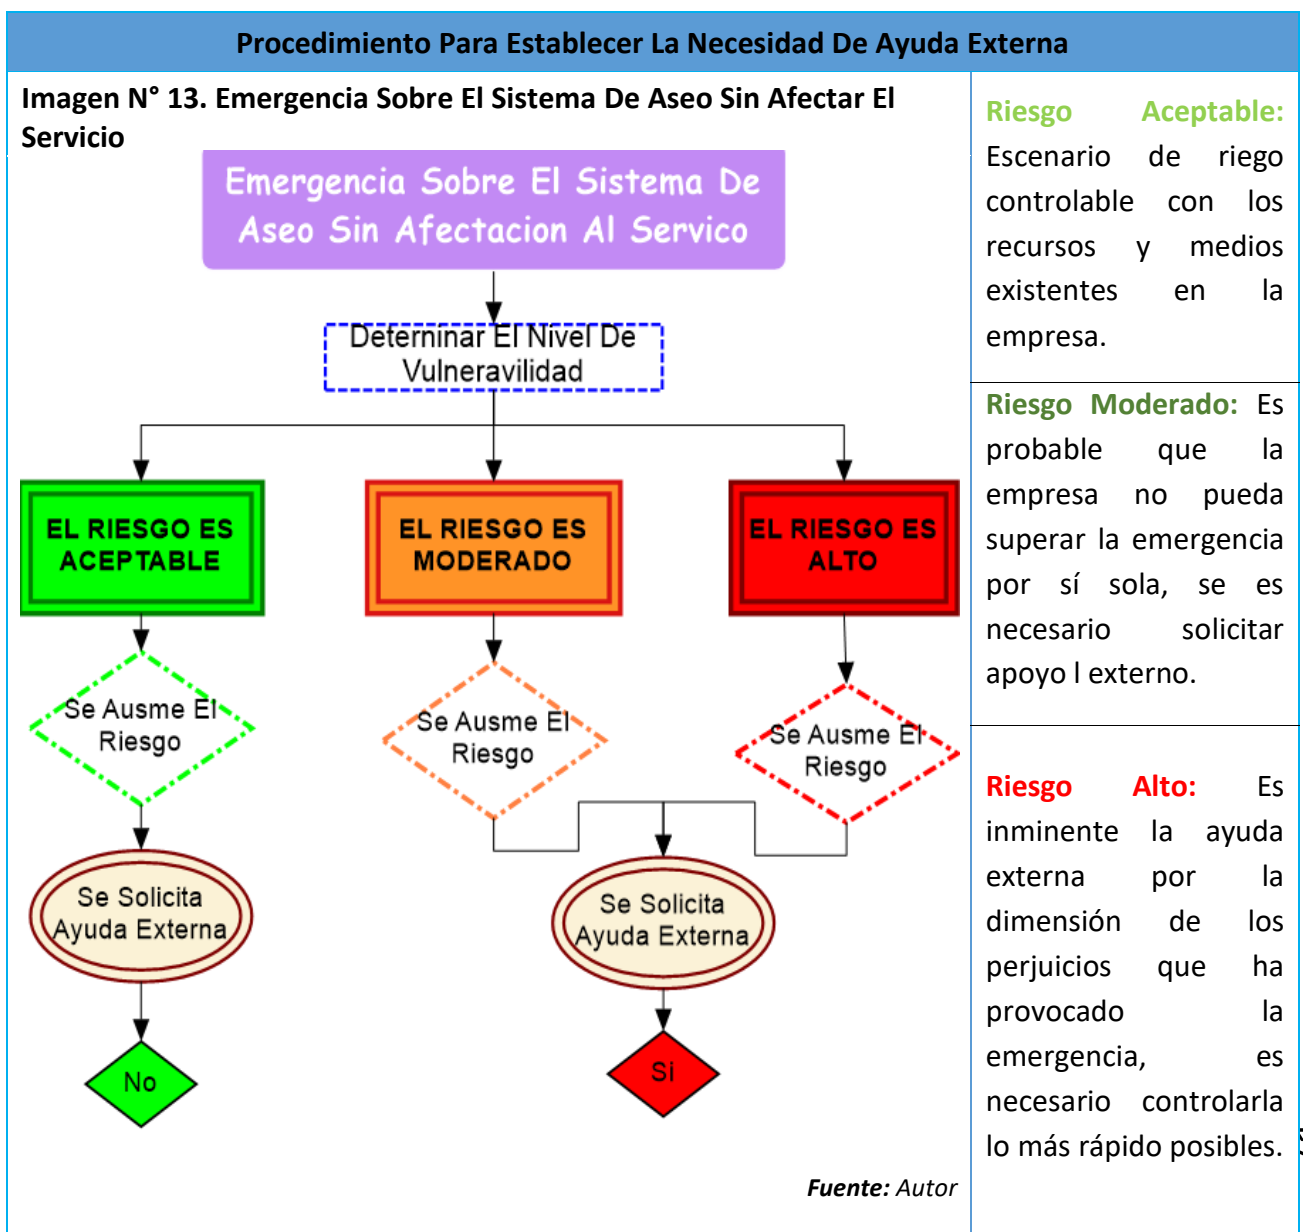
Procedimiento Para Establecer La Necesidad De Ayuda Externa

Imagen N° 13. Emergencia Sobre El Sistema De Aseo Sin Afectar El Servicio

Emergencia Sobre El Sistema De Aseo Sin Afectacion Al Servico

Determinar El Nivel De Vulneravilidad

EL RIESGO ES ACEPTABLE

EL RIESGO ES MODERADO

EL RIESGO ES ALTO

Se Ausme El Riesgo

Se Ausme El Riesgo

Se Ausme El Riesgo

Se Solicita Ayuda Externa

Se Solicita Ayuda Externa

No

SI

Fuente: Autor

Riesgo Aceptable: Escenario de riego controlable con los recursos y medios existentes en la empresa.

Riesgo Moderado: Es probable que la empresa no pueda superar la emergencia por sí sola, se es necesario solicitar apoyo l externo.

Riesgo Alto: Es inminente la ayuda externa por la dimensión de los perjuicios que ha provocado la emergencia, es necesario controlarla lo más rápido posibles.